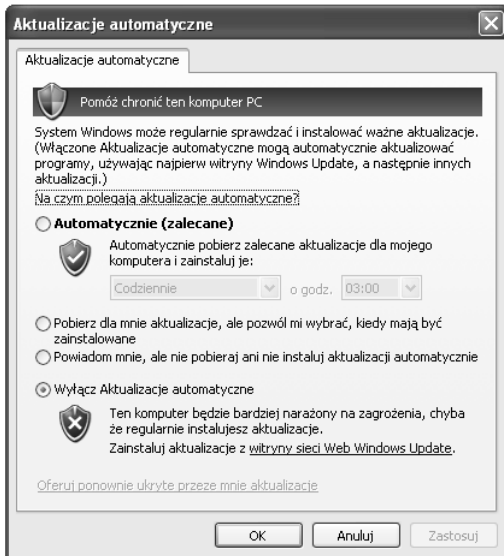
Aktualizacje automatyczne

Aktualizacje automatyczne

Pomóż chronić ten komputer PC

System Windows może regularnie sprawdzać i instalować ważne aktualizacje. (Włączone Aktualizacje automatyczne mogą automatycznie aktualizować programy, używając najpierw witryny Windows Update, a następnie innych aktualizacji.)

Na czym polegają aktualizacje automatyczne?

Automatycznie (zalecane)

Automatycznie pobierz zalecane aktualizacje dla mojego komputera i zainstaluj je:

Codziennie o godz. 03:00

Pobierz dla mnie aktualizacje, ale pozwól mi wybrać, kiedy mają być zainstalowane

Powiadom mnie, ale nie pobieraj ani nie instaluj aktualizacji automatycznie

Wyłącz Aktualizacje automatyczne

Ten komputer będzie bardziej narażony na zagrożenia, chyba że regularnie instalujesz aktualizacje.
Zainstaluj aktualizacje z witryny sieci Web Windows Update.

Oferuj ponownie ukryte przeze mnie aktualizacje

OK Anuluj Zastosuj